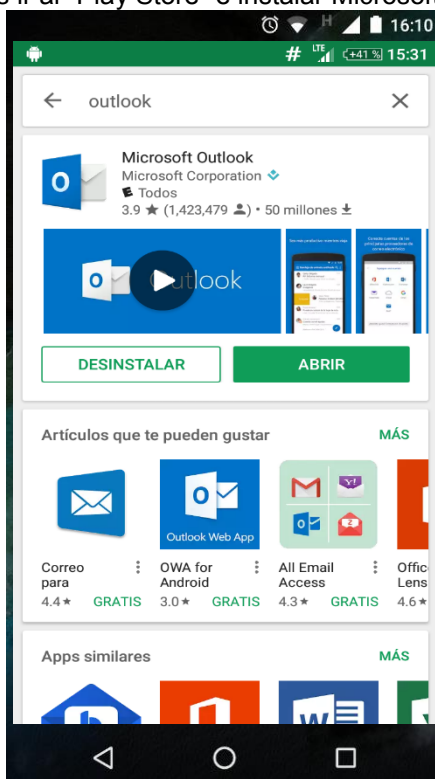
s ir al "Play Store" e instalar Microsoft

16:10

# LTE +41 % 15:31

outlook

Microsoft Outlook
Microsoft Corporation
E Todos
3.9 ★ (1,423,479 ) • 50 millones

Outlook

DESINSTALAR

ABRIR

Artículos que te pueden gustar

MÁS

Outlook Web App

Correo para
4.4★ GRATIS

OWA for Android
3.0★ GRATIS

All Email Access
4.3★ GRATIS

Offic Lens
4.6★

Apps similares

MÁS